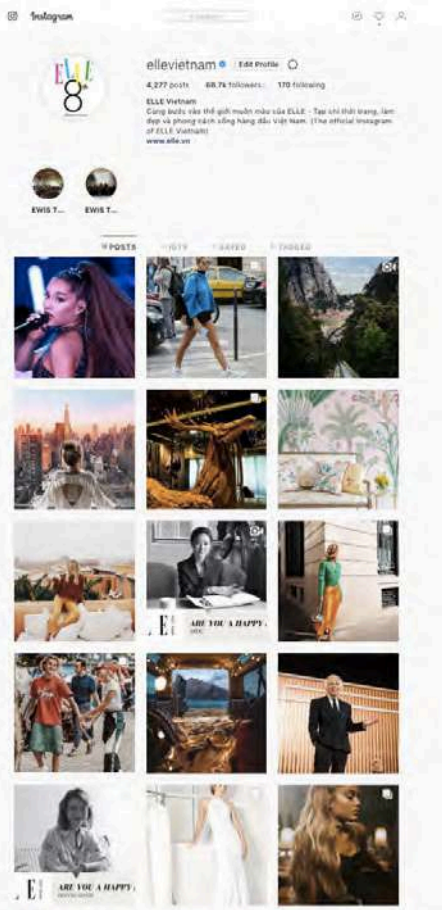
Instagram

Search

ellevietnam Edit Profile

4,277 posts 68.7k followers 170 following

ELLE Vietnam
Cùng bước vào thế giới muôn màu của ELLE - Tạp chí thời trang, làm đẹp và phong cách sống hàng đầu Việt Nam. (The official Instagram of ELLE Vietnam)
www.elle.vn

ELLE 8

EWIS T... EWIS T...

POSTS IGTV SAVED TAGGED

ELLE ARE YOU A HAPPY

ELLE ARE YOU A HAPPY